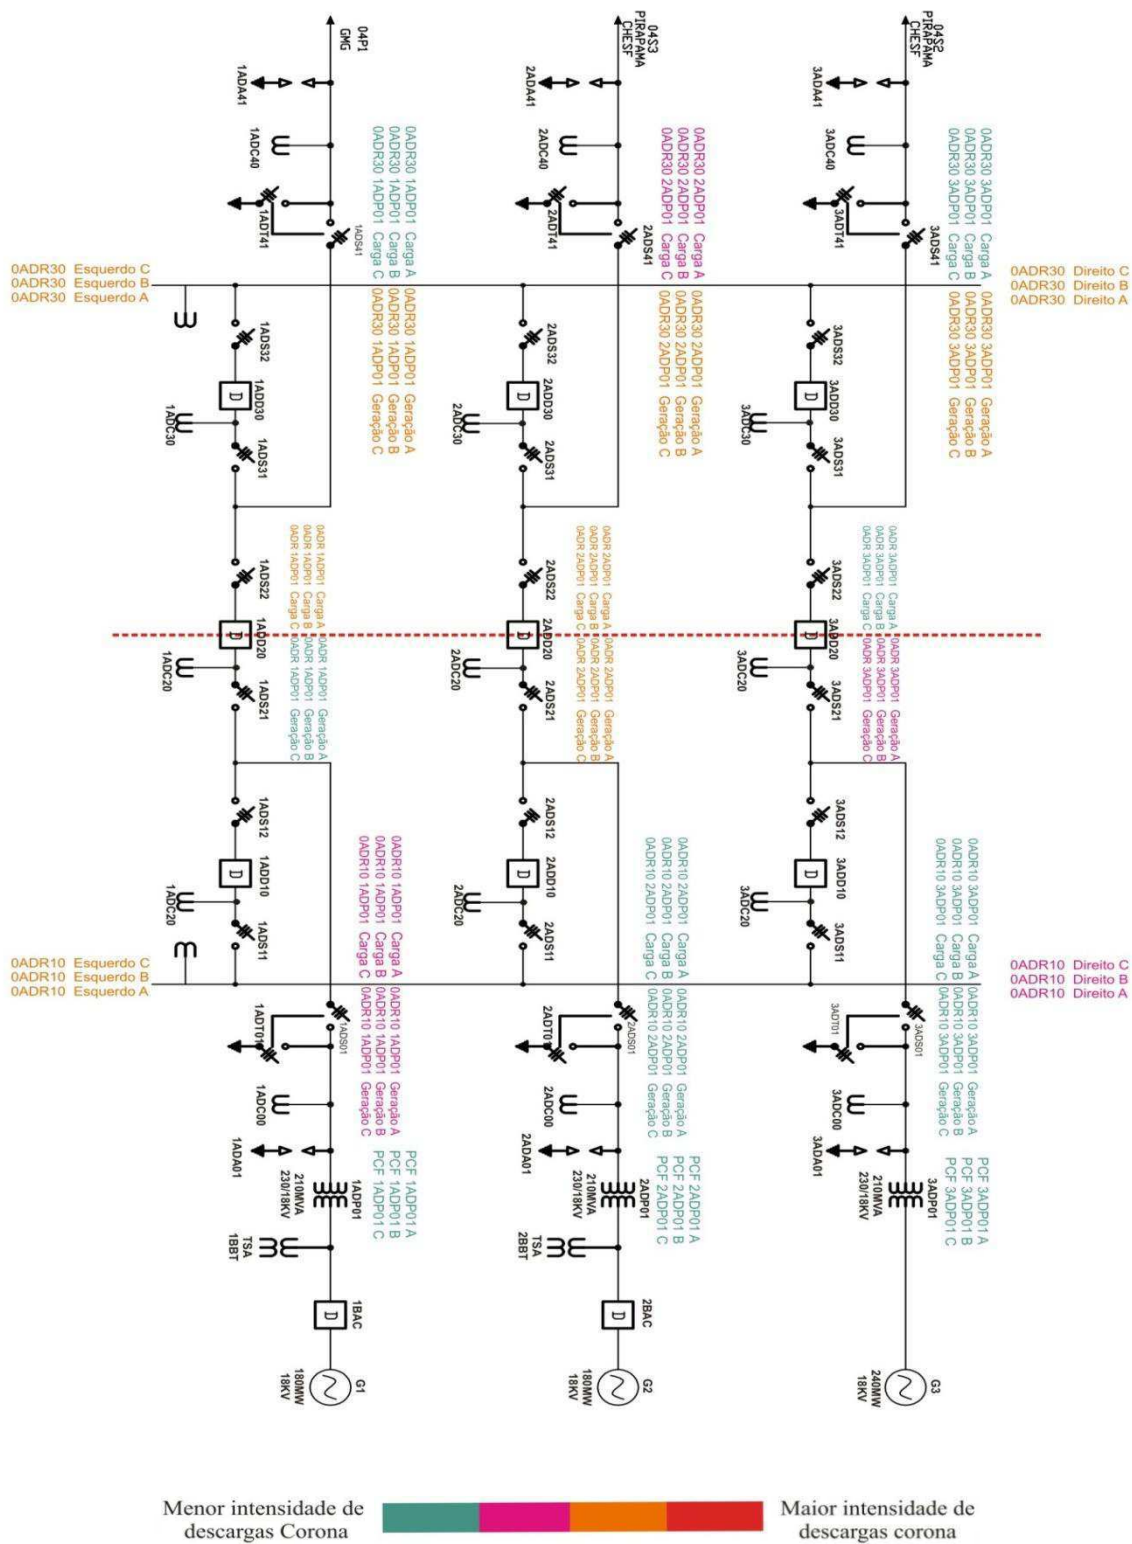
04P1
GMG

04S3
PIRAPAMA
CHESF

04S2
PIRAPAMA
CHESF

1ADA41
2ADA41
3ADA41

1ADC40
2ADC40
3ADC40

1ADT41
2ADT41
3ADT41

1ADS41
2ADS41
3ADS41

0ADR30 1ADP01 Carga A
0ADR30 1ADP01 Carga B
0ADR30 1ADP01 Carga C

0ADR30 2ADP01 Carga A
0ADR30 2ADP01 Carga B
0ADR30 2ADP01 Carga C

0ADR30 3ADP01 Carga A
0ADR30 3ADP01 Carga B
0ADR30 3ADP01 Carga C

0ADR30 Esquerdo C
0ADR30 Esquerdo B
0ADR30 Esquerdo A

0ADR30 Direito C
0ADR30 Direito B
0ADR30 Direito A

0ADR30 1ADP01 Geração A
0ADR30 1ADP01 Geração B
0ADR30 1ADP01 Geração C

0ADR30 2ADP01 Geração A
0ADR30 2ADP01 Geração B
0ADR30 2ADP01 Geração C

0ADR30 3ADP01 Geração A
0ADR30 3ADP01 Geração B
0ADR30 3ADP01 Geração C

1ADS32
2ADS32
3ADS32

1ADD30
2ADD30
3ADD30

1ADC30
2ADC30
3ADC30

1ADS31
2ADS31
3ADS31

0ADR 1ADP01 Carga A
0ADR 1ADP01 Carga B
0ADR 1ADP01 Carga C

0ADR 2ADP01 Carga A
0ADR 2ADP01 Carga B
0ADR 2ADP01 Carga C

0ADR 3ADP01 Carga A
0ADR 3ADP01 Carga B
0ADR 3ADP01 Carga C

1ADS22
2ADS22
3ADS22

1ADD20
2ADD20
3ADD20

1ADC20
2ADC20
3ADC20

1ADS21
2ADS21
3ADS21

0ADR 1ADP01 Geração A
0ADR 1ADP01 Geração B
0ADR 1ADP01 Geração C

0ADR 2ADP01 Geração A
0ADR 2ADP01 Geração B
0ADR 2ADP01 Geração C

0ADR 3ADP01 Geração A
0ADR 3ADP01 Geração B
0ADR 3ADP01 Geração C

1ADS12
2ADS12
3ADS12

1ADD10
2ADD10
3ADD10

1ADC20
2ADC20
3ADC20

1ADS11
2ADS11
3ADS11

0ADR10 1ADP01 Carga A
0ADR10 1ADP01 Carga B
0ADR10 1ADP01 Carga C

0ADR10 2ADP01 Carga A
0ADR10 2ADP01 Carga B
0ADR10 2ADP01 Carga C

0ADR10 3ADP01 Carga A
0ADR10 3ADP01 Carga B
0ADR10 3ADP01 Carga C

0ADR10 Esquerdo C
0ADR10 Esquerdo B
0ADR10 Esquerdo A

0ADR10 Direito C
0ADR10 Direito B
0ADR10 Direito A

1ADT01
2ADT01
3ADT01

1ADS01
2ADS01
3ADS01

0ADR10 1ADP01 Geração A
0ADR10 1ADP01 Geração B
0ADR10 1ADP01 Geração C

0ADR10 2ADP01 Geração A
0ADR10 2ADP01 Geração B
0ADR10 2ADP01 Geração C

0ADR10 3ADP01 Geração A
0ADR10 3ADP01 Geração B
0ADR10 3ADP01 Geração C

1ADC00
2ADC00
3ADC00

1ADA01
2ADA01
3ADA01

210MVA
230/18KV
1ADP01

210MVA
230/18KV
2ADP01

210MVA
230/18KV
3ADP01

PCF 1ADP01 A
PCF 1ADP01 B
PCF 1ADP01 C

PCF 2ADP01 A
PCF 2ADP01 B
PCF 2ADP01 C

PCF 3ADP01 A
PCF 3ADP01 B
PCF 3ADP01 C

TSA
1BBT

TSA
2BBT

1BAC
2BAC

180MW
18KV
G1

180MW
18KV
G2

240MW
18KV
G3

Menor intensidade de descargas Corona

Maior intensidade de descargas corona